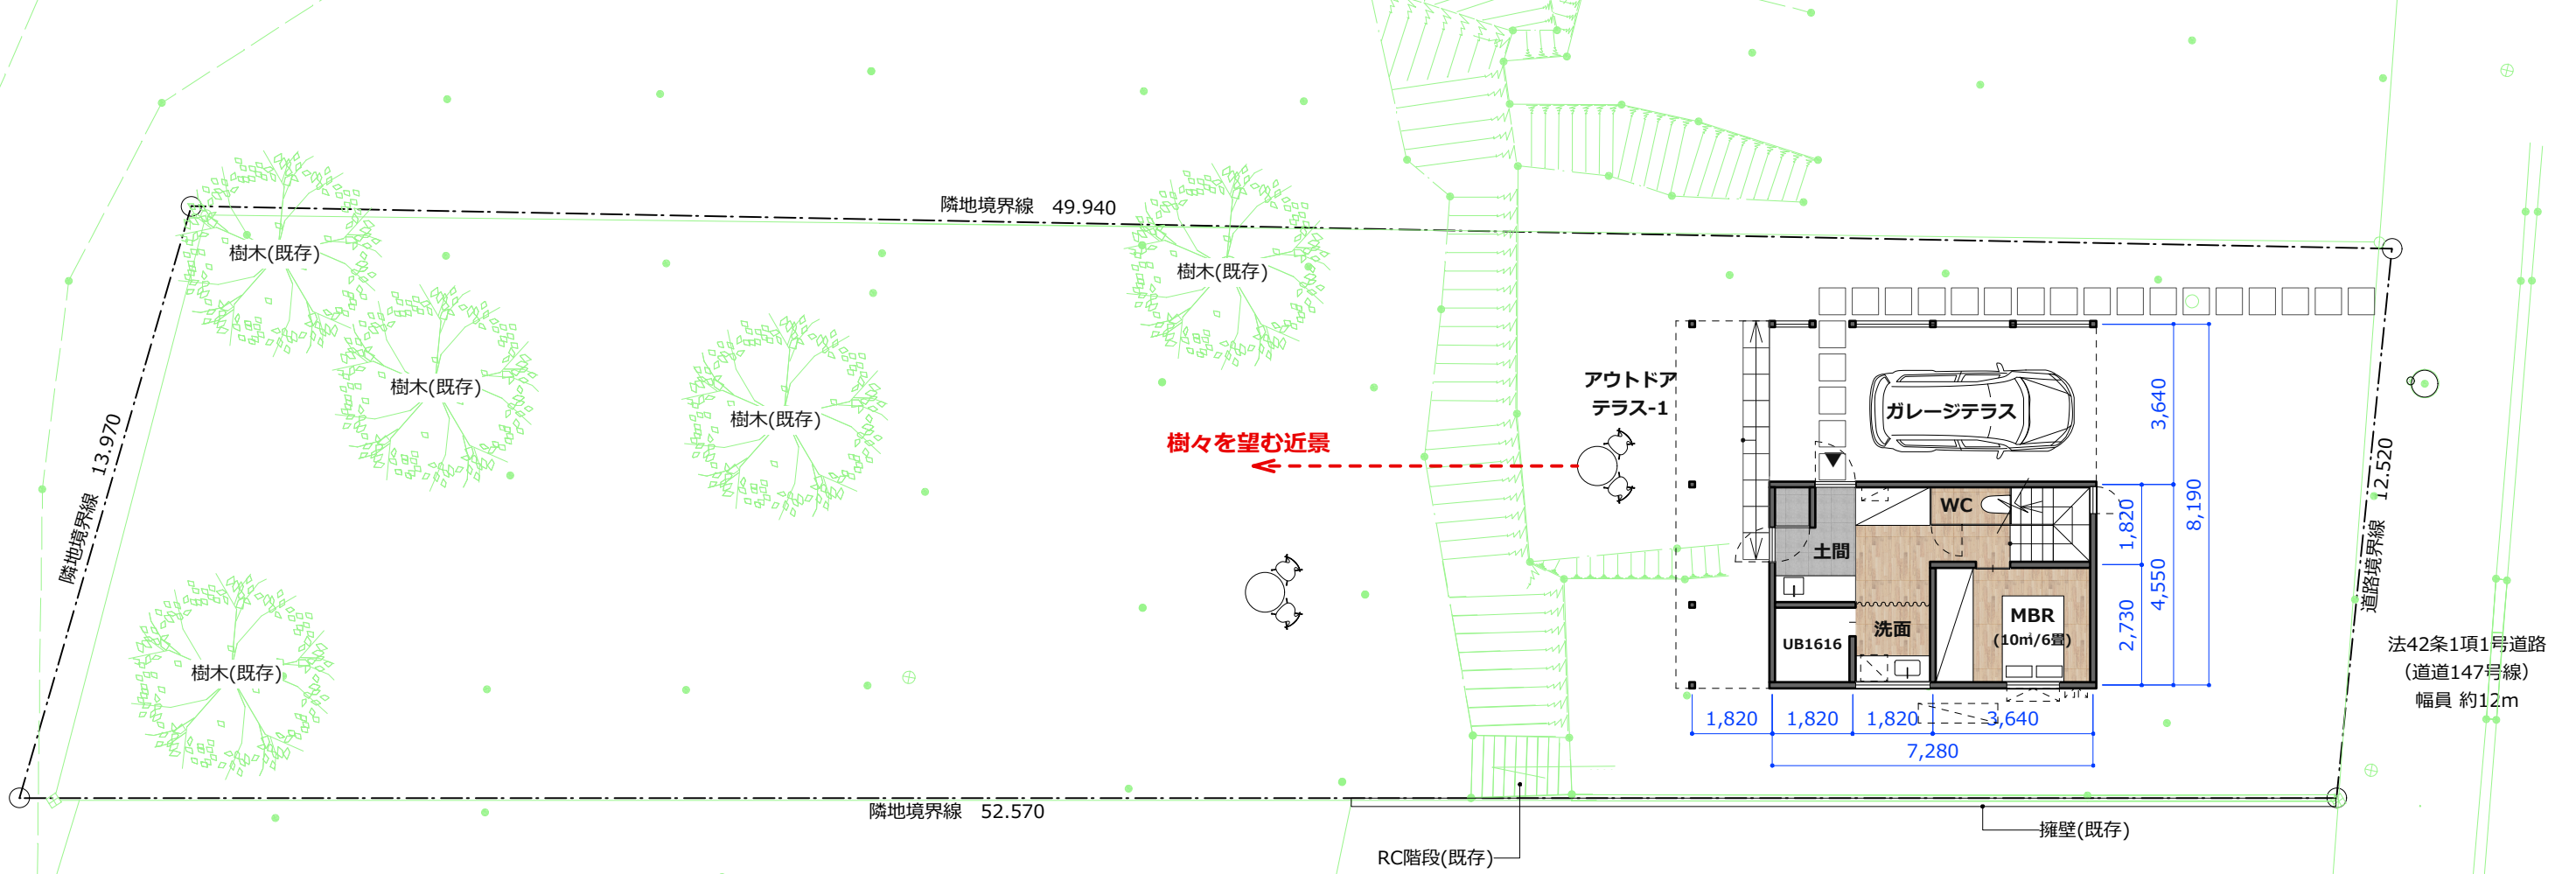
隣地境界線 49.940

樹木(既存)

樹木(既存)

樹木(既存)

樹木(既存)

樹木(既存)

隣地境界線 13.970

樹々を望む近景

アウトドア
テラス-1

ガレージテラス

WC

土間

洗面

UB1616

MBR
(10㎡/6畳)

3,640

8,190

1,820

4,550

2,730

1,820 1,820 1,820 3,640

7,280

道路境界線 12.520

法42条1項1号道路
(道道147号線)
幅員 約12m

隣地境界線 52.570

擁壁(既存)

RC階段(既存)